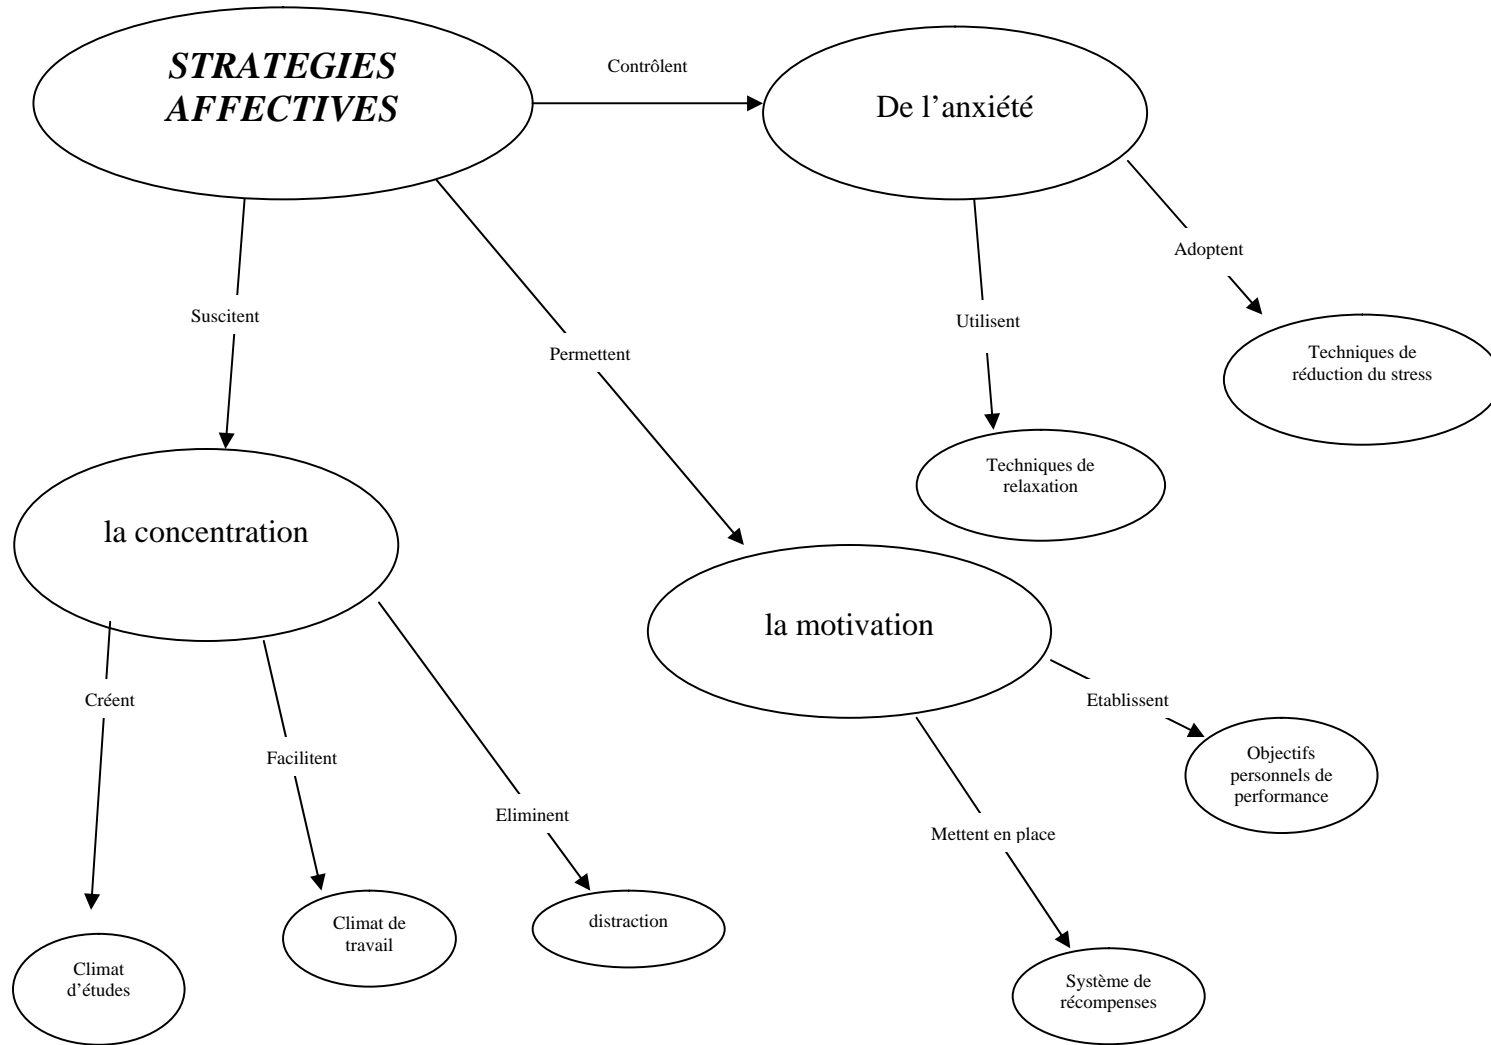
STRATEGIES AFFECTIVES

Contrôlent

De l’anxiété

Adoptent

Utilisent

Techniques de réduction du stress

Techniques de relaxation

Suscitent

Permettent

la concentration

la motivation

Créent

Facilitent

Eliminent

Etablissent

Mettent en place

Objectifs personnels de performance

Climat de travail

distraction

Climat d’études

Système de récompenses